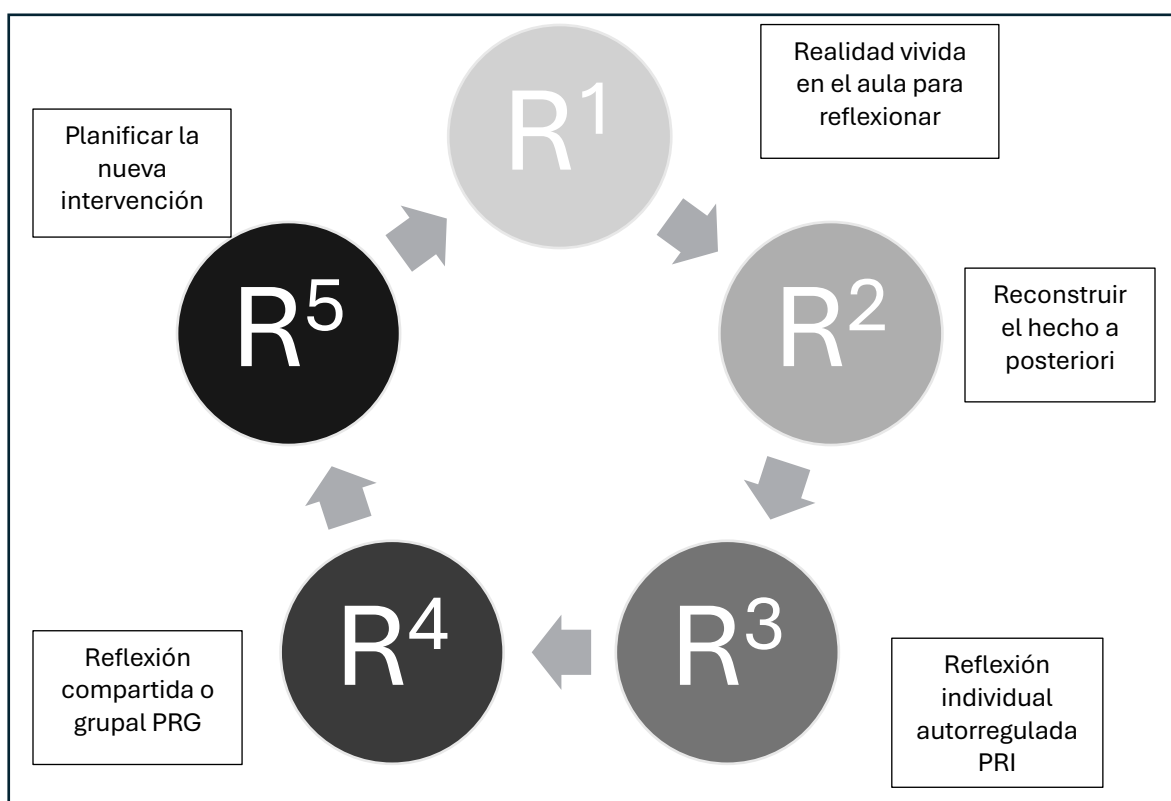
Planificar la nueva intervención

$R^1$

Realidad vivida en el aula para reflexionar

$R^5$

$R^2$

Reconstruir el hecho a posteriori

$R^4$

$R^3$

Reflexión compartida o grupal PRG

Reflexión individual autorregulada PRI